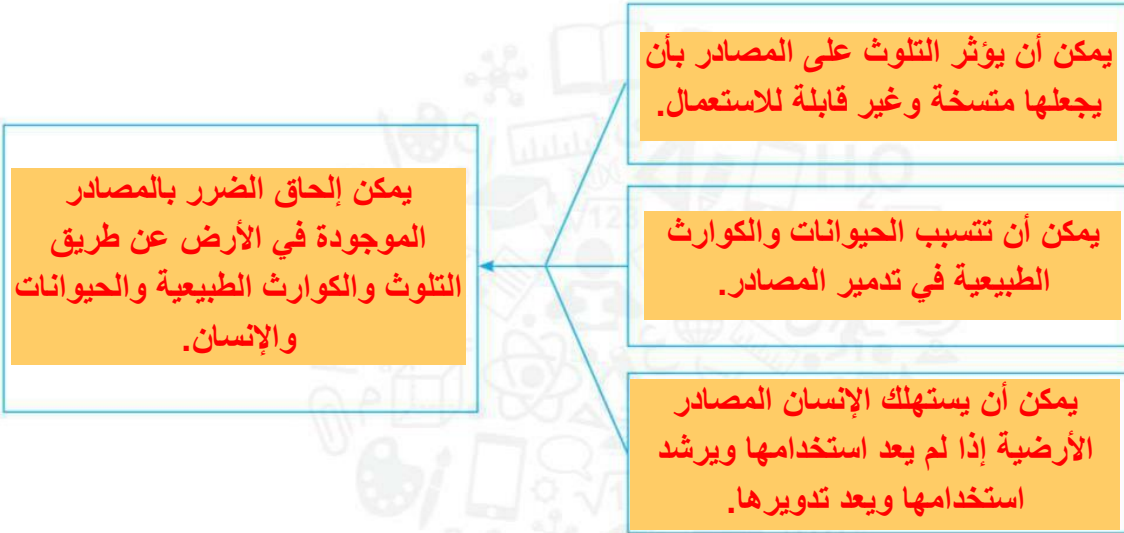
يمكن أن يؤثر التلوث على المصادر بأن يجعلها متسخة وغير قابلة للاستعمال.

يمكن أن تتسبب الحيوانات والكوارث الطبيعية في تدمير المصادر.

يمكن أن يستهلك الإنسان المصادر الأرضية إذا لم يعد استخدامها ويرشد استخدامها ويعد تدويرها.

يمكن إلحاق الضرر بالمصادر الموجودة في الأرض عن طريق التلوث والكوارث الطبيعية والحيوانات والإنسان.